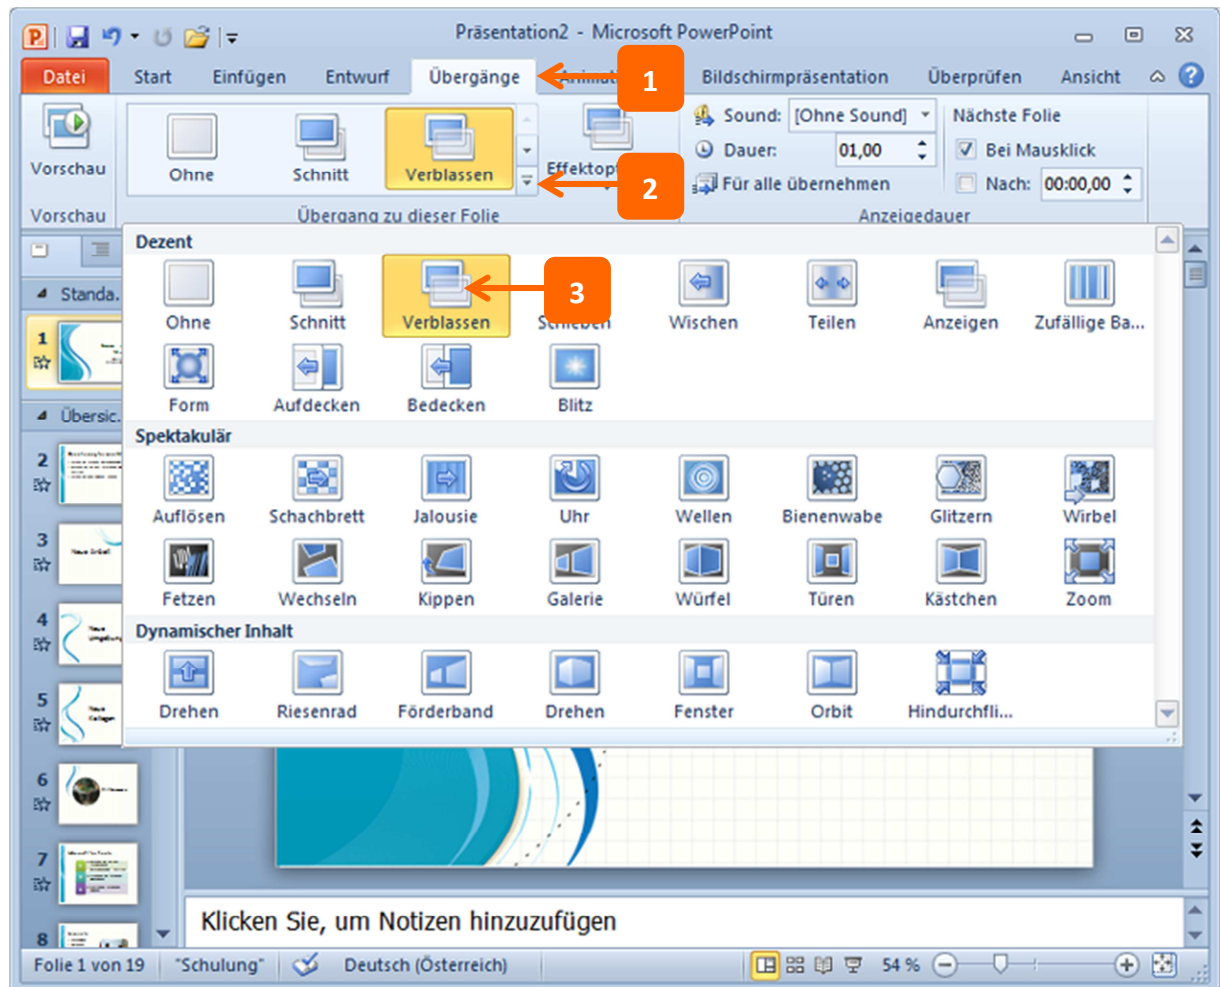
Präsentation2 - Microsoft PowerPoint

Datei Start Einfügen Entwurf Übergänge Animat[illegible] 1 Bildschirmpräsentation Überprüfen Ansicht

Vorschau Ohne Schnitt Verblassen Effektop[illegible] 2 Sound: [Ohne Sound] Dauer: 01,00 Für alle übernehmen Nächste Folie Bei Mausklick Nach: 00:00,00

Vorschau Übergang zu dieser Folie Anzeigedauer

Standa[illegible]

Übersic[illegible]

Dezent

Ohne Schnitt Verblassen 3 Schieben Wischen Teilen Anzeigen Zufällige Ba...

Form Aufdecken Bedecken Blitz

Spektakulär

Auflösen Schachbrett Jalousie Uhr Wellen Bienenwabe Glitzern Wirbel

Fetzen Wechseln Kippen Galerie Würfel Türen Kästchen Zoom

Dynamischer Inhalt

Drehen Riesenrad Förderband Drehen Fenster Orbit Hindurchfli...

Klicken Sie, um Notizen hinzuzufügen

Folie 1 von 19 "Schulung" Deutsch (Österreich) 54 %